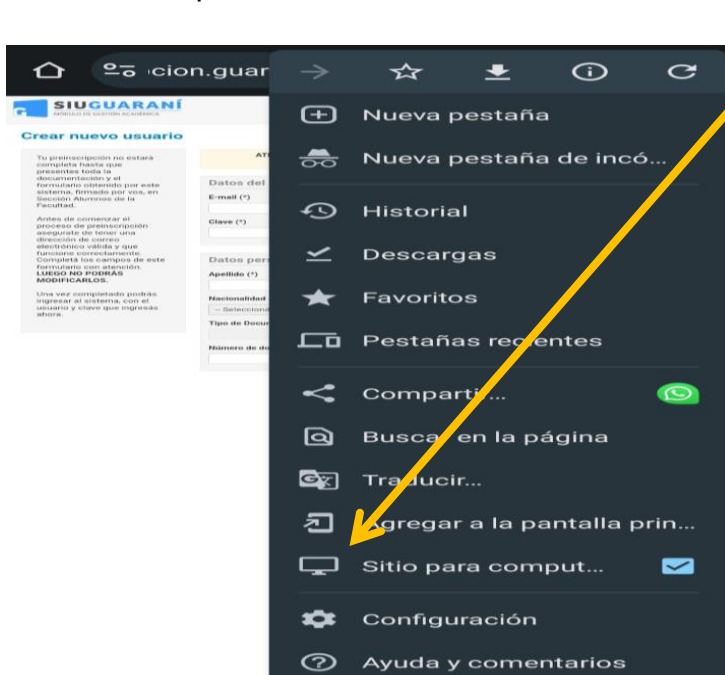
cion.guar

SIU GUARANÍ
MÓDULO DE GESTIÓN ACADÉMICA

Crear nuevo usuario

Tu preinscripción no estará completa hasta que presentes toda la documentación y el formulario obtenido por este sistema, firmado por vos, en Sección Alumnos de la Facultad.

Antes de comenzar el proceso de preinscripción asegurate de tener una dirección de correo electrónico válida y que funcione correctamente. Completá los campos de este formulario con atención. LUEGO NO PODRÁS MODIFICARLOS.

Una vez completado podrás ingresar al sistema, con el usuario y clave que ingresás ahora.

AT

Datos del

E-mail (*)

Clave (*)

Datos per

Apellido (*)

Nacionalidad

-- Selecciona

Tipo de Docu

Número de do

Nueva pestaña
Nueva pestaña de incó...
Historial
Descargas
Favoritos
Pestañas recientes
Compartir...
Buscar en la página
Traducir...
Agregar a la pantalla prin...
Sitio para comput...
Configuración
Ayuda y comentarios